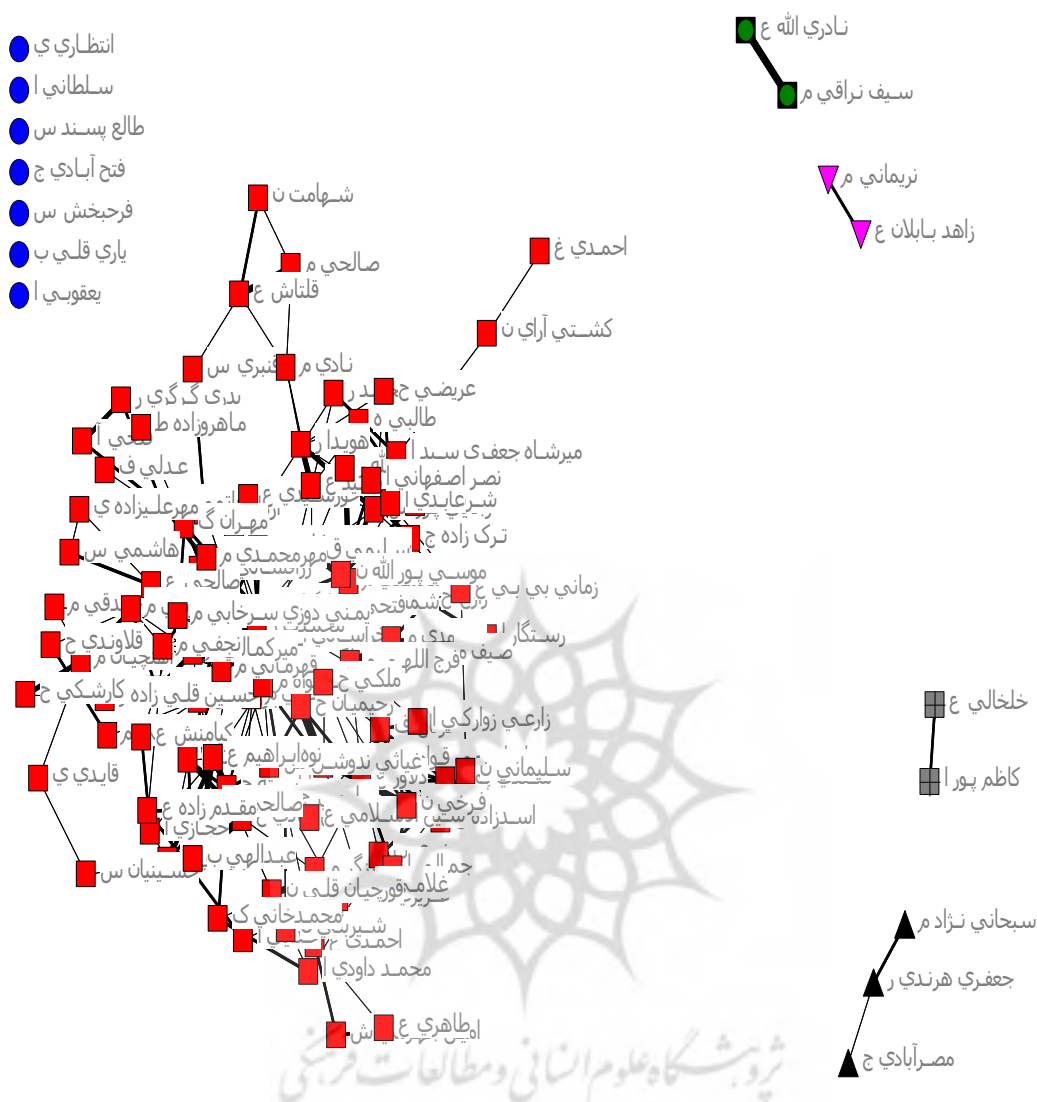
انتظاري ي
سلطاني ا
طالع پسند س
فتح آبادي ج
فرحبخش س
ياري قلي ب
يعقوبي ا

نادري الله ع
سيف نراقي م

نريماني م
زاهد بابلان ع

شهامت ن
صالحي م
قلتاش ع
احمدي غ
كشتي آراي ن
نادي م
قنبري س
عريضي ج
طالبي م
هويدا ر
ماهروزاده ط
عدلي ف
ميرشاه جعفري سيد ا
نصر اصفهاني ا
شريعتي
مهرعليزاده ي
مهران گ
ترک زاده ج
هاشمي س
محمدي م
موسي پور الله ن
زماني بي بي ع
صالحي ع
قلاوندي ح
نجفي م
ميركمالي
رستگار ا
فرج الله ح
ملكي ح
حسين قلي زاده كارشكي ح
رحيميان ح
زارعي زوارکي ا
قايدي ي
كيامنش ع
نوه ابراهيم ع
غياثي ندوشن س
سليماني ن
فرخي ن
مقدم زاده ع
حجازي
اسلامي ع
اسدزاده
عبدالهي ب
حسينيان س
غلامي
قورچيان قلي ن
محمدخاني ک
شيرين
احمدي
محمد داودي ا
طاهري ع

خلخالي ع
كاظم پور ا

سبحاني نژاد م
جعفري هرندي ر
مصرآبادي ج

پژوهشگاه علوم انساني و مطالعات فرهنگي